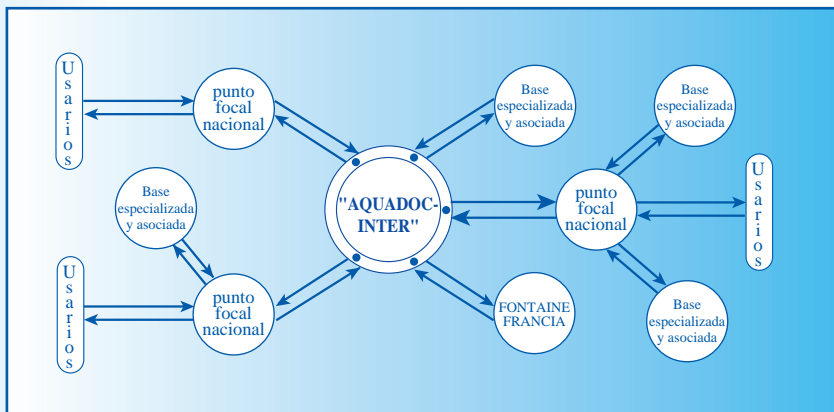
Usarios

punto focal nacional

Base especializada y asociada

Base especializada y asociada

Base especializada y asociada

"AQUADOC-INTER"

punto focal nacional

Usarios

Usarios

punto focal nacional

FONTAINE FRANCIA

Base especializada y asociada